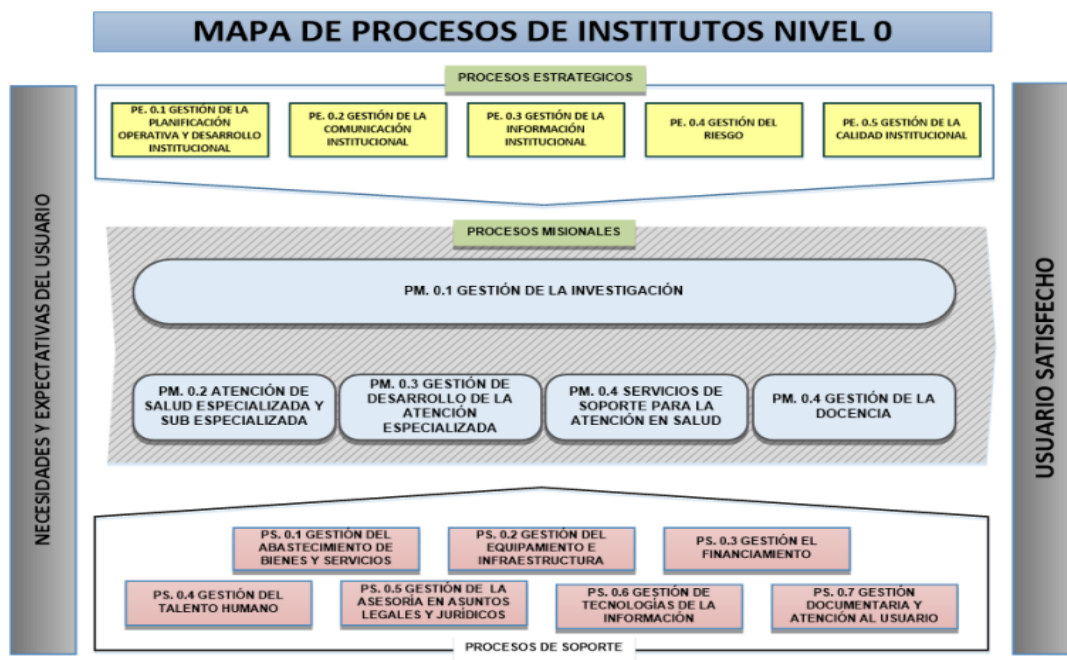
MAPA DE PROCESOS DE INSTITUTOS NIVEL 0

NECESIDADES Y EXPECTATIVAS DEL USUARIO

PROCESOS ESTRATEGICOS

PE. 0.1 GESTIÓN DE LA PLANIFICACIÓN OPERATIVA Y DESARROLLO INSTITUCIONAL

PE. 0.2 GESTIÓN DE LA COMUNICACIÓN INSTITUCIONAL

PE. 0.3 GESTIÓN DE LA INFORMACIÓN INSTITUCIONAL

PE. 0.4 GESTIÓN DEL RIESGO

PE. 0.5 GESTIÓN DE LA CALIDAD INSTITUCIONAL

PROCESOS MISIONALES

PM. 0.1 GESTIÓN DE LA INVESTIGACIÓN

PM. 0.2 ATENCIÓN DE SALUD ESPECIALIZADA Y SUB ESPECIALIZADA

PM. 0.3 GESTIÓN DE DESARROLLO DE LA ATENCIÓN ESPECIALIZADA

PM. 0.4 SERVICIOS DE SOPORTE PARA LA ATENCIÓN EN SALUD

PM. 0.4 GESTIÓN DE LA DOCENCIA

PS. 0.1 GESTIÓN DEL ABASTECIMIENTO DE BIENES Y SERVICIOS

PS. 0.2 GESTIÓN DEL EQUIPAMIENTO E INFRAESTRUCTURA

PS. 0.3 GESTIÓN EL FINANCIAMIENTO

PS. 0.4 GESTIÓN DEL TALENTO HUMANO

PS. 0.5 GESTIÓN DE LA ASESORÍA EN ASUNTOS LEGALES Y JURÍDICOS

PS. 0.6 GESTIÓN DE TECNOLOGÍAS DE LA INFORMACIÓN

PS. 0.7 GESTIÓN DOCUMENTARIA Y ATENCIÓN AL USUARIO

PROCESOS DE SOPORTE

USUARIO SATISFECHO